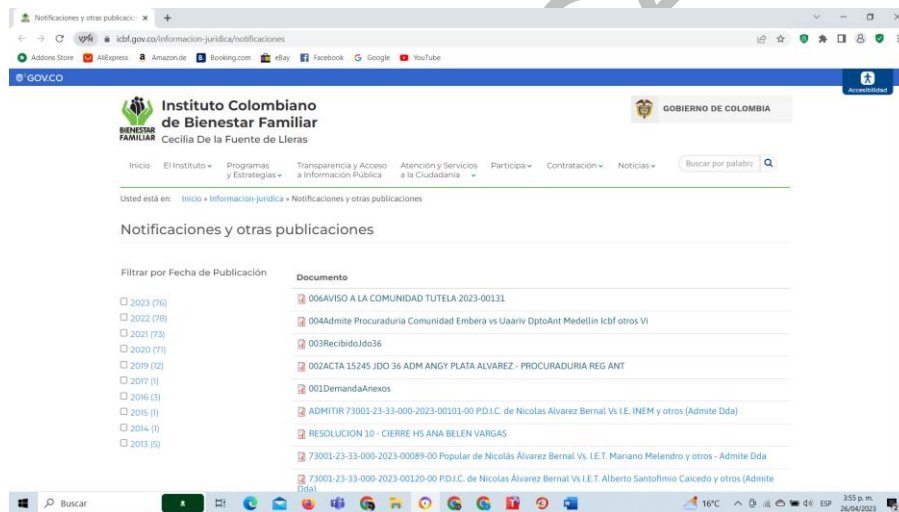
Notificaciones y otras publicacio ×  +

icbf.gov.co/informacion-juridica/notificaciones

Addons Store  AliExpress  Amazon.de  Booking.com  eBay  Facebook  Google  YouTube

GOV.CO

Accesibilidad

BIENESTAR FAMILIAR

Instituto Colombiano de Bienestar Familiar
Cecilia De la Fuente de Lleras

GOBIERNO DE COLOMBIA

Inicio  El Instituto  Programas y Estrategias  Transparencia y Acceso a Información Pública  Atención y Servicios a la Ciudadanía  Participa  Contratación  Noticias  Buscar por palabra

Usted está en: Inicio » Informacion-juridica » Notificaciones y otras publicaciones

Notificaciones y otras publicaciones

Filtrar por Fecha de Publicación

2023 (76)
2022 (78)
2021 (73)
2020 (71)
2019 (12)
2017 (1)
2016 (3)
2015 (1)
2014 (1)
2013 (5)

Documento

006AVISO A LA COMUNIDAD TUTELA 2023-00131

004Admite Procuraduria Comunidad Embera vs Uaariv DptoAnt Medellin Icbf otros Vi

003RecibidoJdo36

002ACTA 15245 JDO 36 ADM ANGY PLATA ALVAREZ - PROCURADURIA REG ANT

001DemandaAnexos

ADMITIR 73001-23-33-000-2023-00101-00 P.D.I.C. de Nicolas Alvarez Bernal Vs I.E. INEM y otros (Admite Dda)

RESOLUCION 10 - CIERRE HS ANA BELEN VARGAS

73001-23-33-000-2023-00089-00 Popular de Nicolás Álvarez Bernal Vs. I.E.T. Mariano Melendro y otros - Admite Dda

73001-23-33-000-2023-00120-00 P.D.I.C. de Nicolas Alvarez Bernal Vs I.E.T. Alberto Santofimio Caicedo y otros (Admite Dda)

Buscar

16°C  ESP  3:55 p. m.  26/04/2023